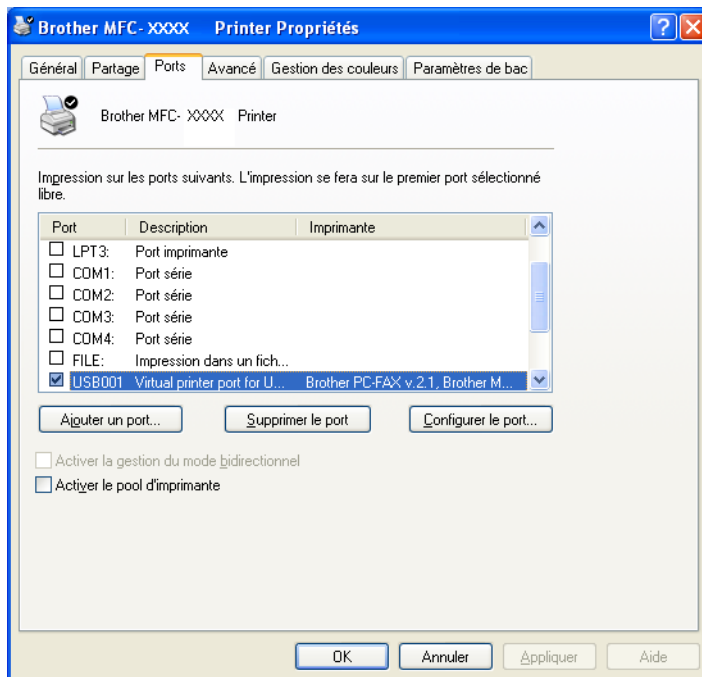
Brother MFC- XXXX Printer Propriétés

Général | Partage | Ports | Avancé | Gestion des couleurs | Paramètres de bac

Brother MFC- XXXX Printer

Impression sur les ports suivants. L'impression se fera sur le premier port sélectionné libre.

| Port | Description | Imprimante |
|---|---|---|
| ☐ LPT3: | Port imprimante | |
| ☐ COM1: | Port série | |
| ☐ COM2: | Port série | |
| ☐ COM3: | Port série | |
| ☐ COM4: | Port série | |
| ☐ FILE: | Impression dans un fich... | |
| ☑ USB001 | Virtual printer port for U... | Brother PC-FAX v.2.1, Brother M... |

Ajouter un port... | Supprimer le port | Configurer le port...

Activer la gestion du mode bidirectionnel

Activer le pool d'imprimante

OK | Annuler | Appliquer | Aide